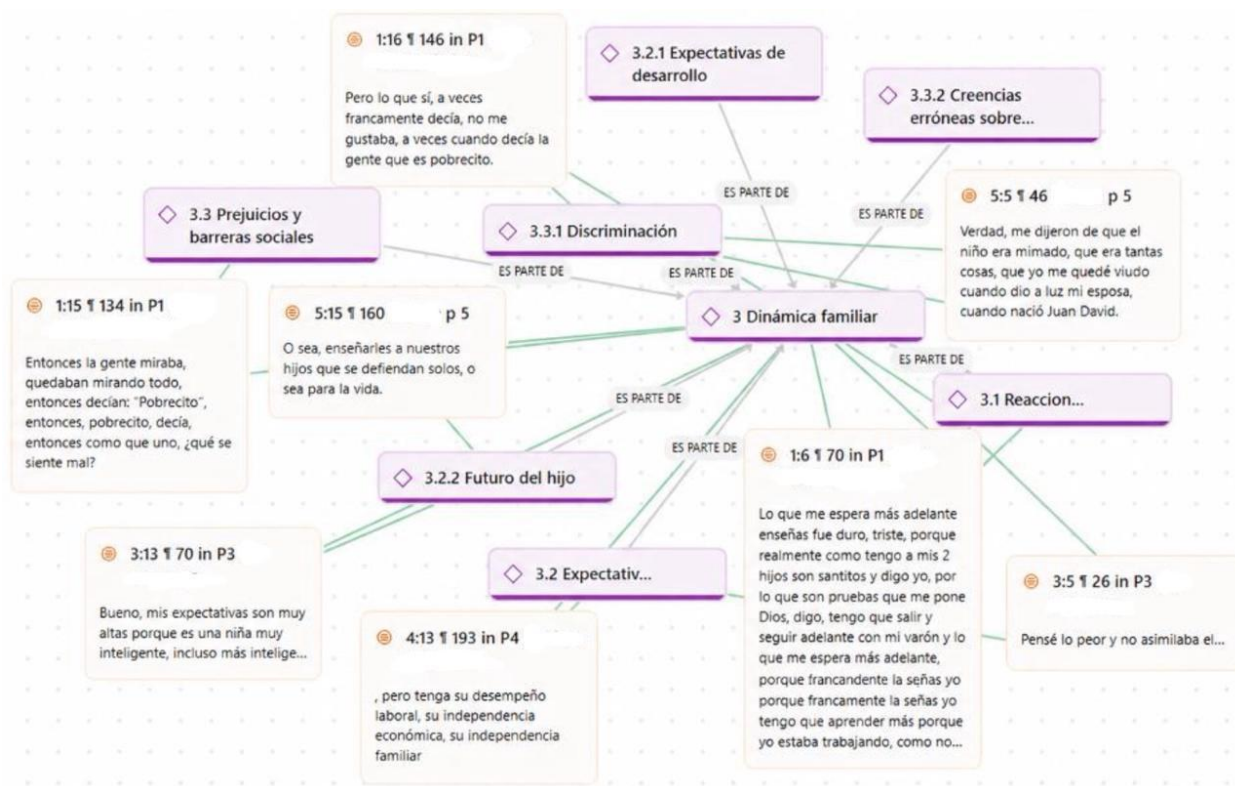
1:16 ¶ 146 in P1

Pero lo que sí, a veces francamente decía, no me gustaba, a veces cuando decía la gente que es pobrecito.

3.2.1 Expectativas de desarrollo

3.3.2 Creencias erróneas sobre...

ES PARTE DE

ES PARTE DE

3.3 Prejuicios y barreras sociales

3.3.1 Discriminación

5:5 ¶ 46 p 5

Verdad, me dijeron de que el niño era mimado, que era tantas cosas, que yo me quedé viudo cuando dio a luz mi esposa, cuando nació Juan David.

ES PARTE DE

ES PARTE DE

1:15 ¶ 134 in P1

Entonces la gente miraba, quedaban mirando todo, entonces decían: "Pobrecito", entonces, pobrecito, decía, entonces como que uno, ¿qué se siente mal?

5:15 ¶ 160 p 5

O sea, enseñarles a nuestros hijos que se defiendan solos, o sea para la vida.

3 Dinámica familiar

ES PARTE DE

3.1 Reaccion...

ES PARTE DE

ES PARTE DE

3.2.2 Futuro del hijo

1:6 ¶ 70 in P1

Lo que me espera más adelante enseñas fue duro, triste, porque realmente como tengo a mis 2 hijos son santitos y digo yo, por lo que son pruebas que me pone Dios, digo, tengo que salir y seguir adelante con mi varón y lo que me espera más adelante, porque francandente la señas yo porque francamente la señas yo tengo que aprender más porque yo estaba trabajando, como no...

3:13 ¶ 70 in P3

Bueno, mis expectativas son muy altas porque es una niña muy inteligente, incluso más intelige...

3.2 Expectativ...

3:5 ¶ 26 in P3

Pensé lo peor y no asimilaba el...

4:13 ¶ 193 in P4

, pero tenga su desempeño laboral, su independencia económica, su independencia familiar